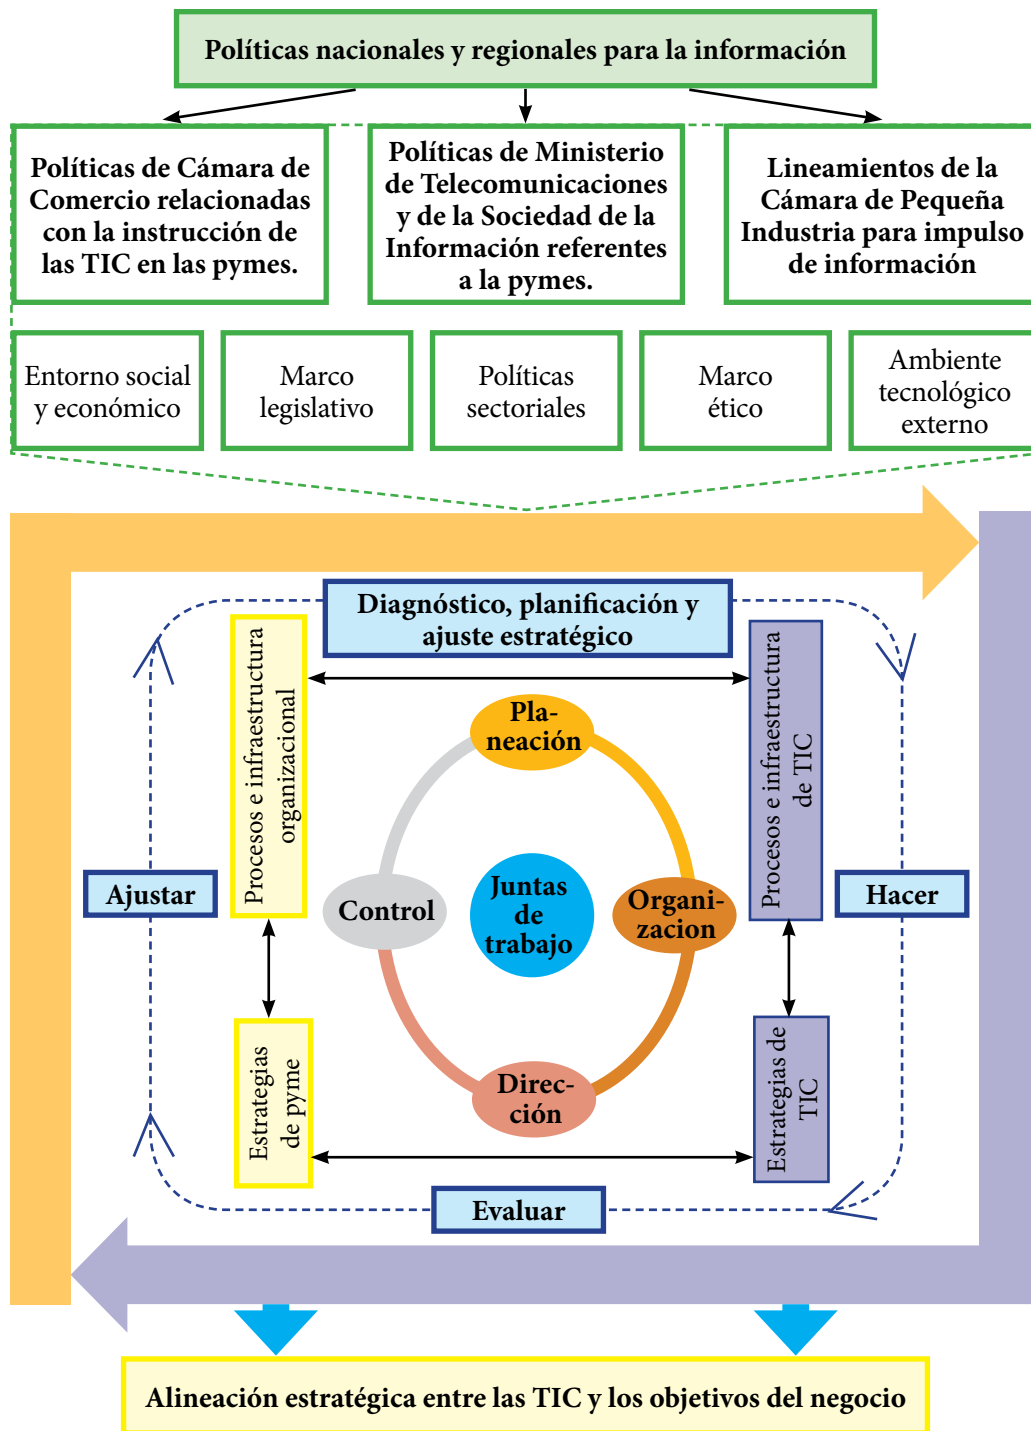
Políticas nacionales y regionales para la información

Políticas de Cámara de Comercio relacionadas con la instrucción de las TIC en las pymes.

Políticas de Ministerio de Telecomunicaciones y de la Sociedad de la Información referentes a la pymes.

Lineamientos de la Cámara de Pequeña Industria para impulso de información

Entorno social y económico

Marco legislativo

Políticas sectoriales

Marco ético

Ambiente tecnológico externo

Diagnóstico, planificación y ajuste estratégico

Procesos e infraestructura organizacional

Procesos e infraestructura de TIC

Pla-neación

Control

Juntas de trabajo

Organi-zacion

Direc-ción

Ajustar

Hacer

Estrategias de pyme

Estrategias de TIC

Evaluar

Alineación estratégica entre las TIC y los objetivos del negocio